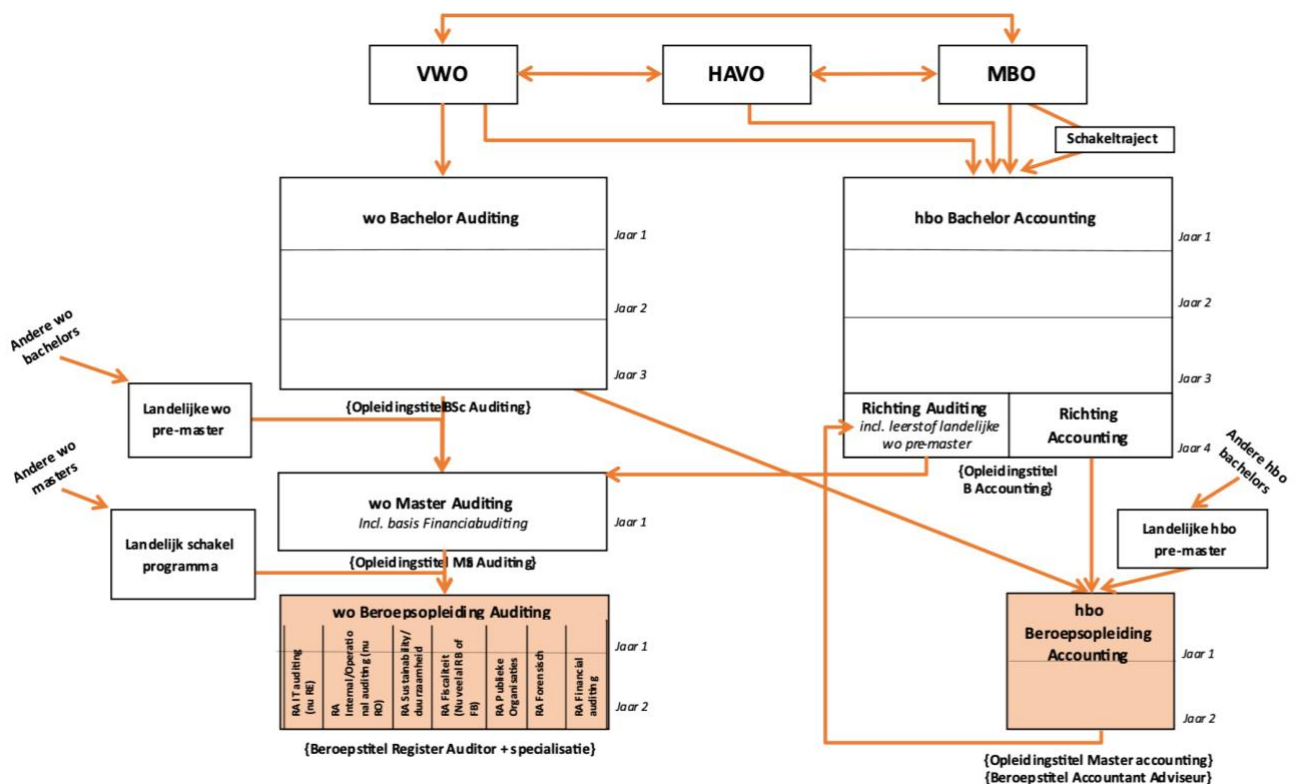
VWO

HAVO

MBO

Schakeltraject

wo Bachelor Auditing

Jaar 1

Jaar 2

Jaar 3

{Opleidingstitel BSc Auditing}

hbo Bachelor Accounting

Jaar 1

Jaar 2

Jaar 3

Richting Auditing
incl. leerstof landelijke wo pre-master

Richting Accounting

Jaar 4

{Opleidingstitel B Accounting}

Andere wo bachelors

Landelijke wo pre-master

Andere wo masters

Landelijk schakel programma

wo Master Auditing
Incl. basis Financiauditing

Jaar 1

{Opleidingstitel MSc Auditing}

Andere hbo bachelors

Landelijke hbo pre-master

wo Beroepsopleiding Auditing

RA IT auditing (nu RE)

RA Internal/Operational auditing (nu RO)

RA Sustainability/duurzaamheid

RA Fiscaliteit (Nu veelal RB of FB)

RA Publieke Organisaties

RA Forensisch

RA Financial auditing

Jaar 1

Jaar 2

{Beroepstitel Register Auditor + specialisatie}

hbo Beroepsopleiding Accounting

Jaar 1

Jaar 2

{Opleidingstitel Master accounting}
{Beroepstitel Accountant Adviseur}